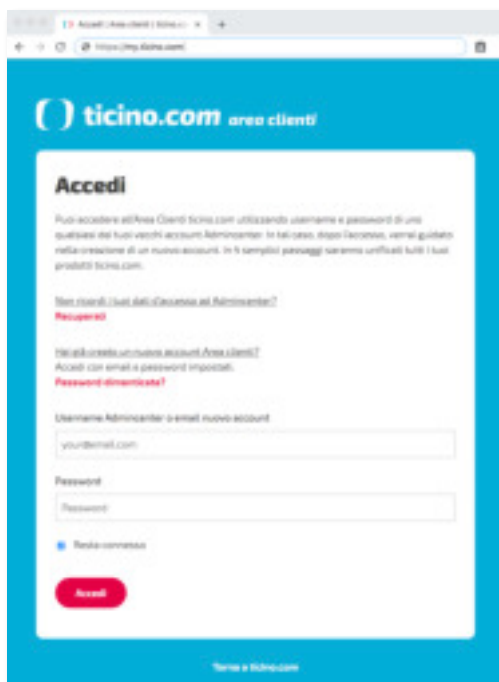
Accedi | Area clienti | ticino.c ×

https://my.ticino.com/

ticino.com area clienti

Accedi

Puoi accedere all'Area Clienti ticino.com utilizzando username e password di uno qualsiasi dei tuoi vecchi account Admincenter. In tal caso, dopo l'accesso, verrai guidato nella creazione di un nuovo account. In 4 semplici passaggi saranno unificati tutti i tuoi prodotti ticino.com.

Non ricordi i tuoi dati d'accesso ad Admincenter?
Recuperali

Hai già creato un nuovo account Area clienti?
Accedi con email e password impostati.
Password dimenticata?

Username Admincenter o email nuovo account

your@email.com

Password

Password

Resta connesso

Accedi

Torna a ticino.com